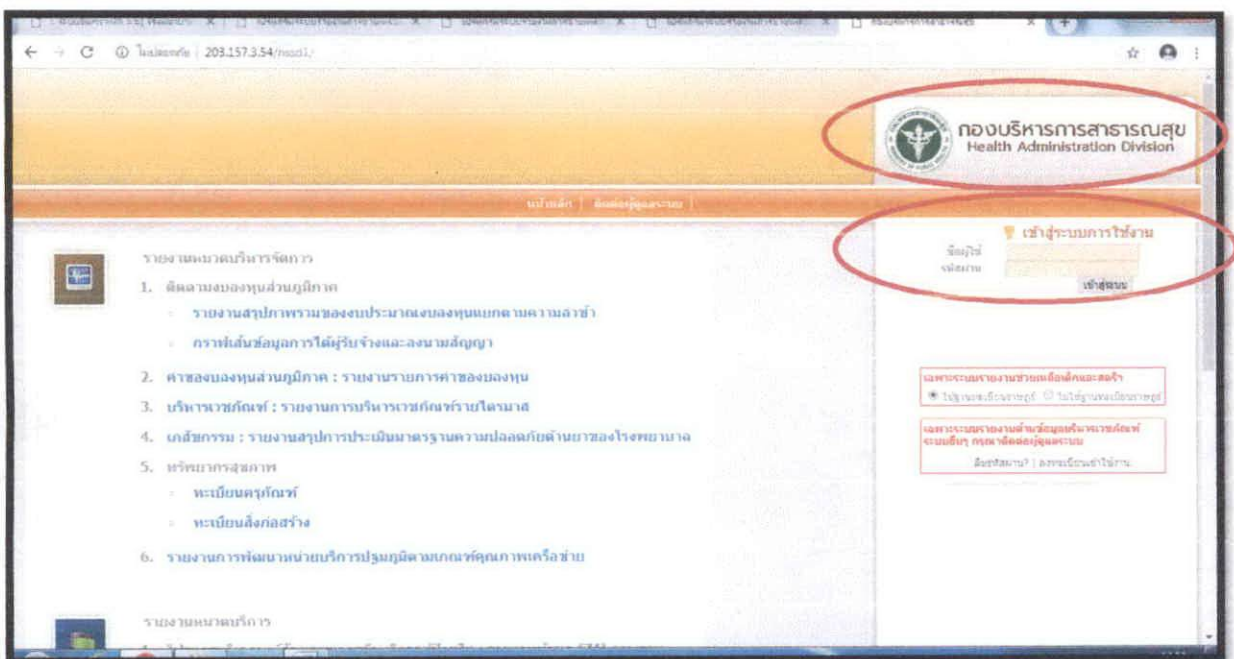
ไม่ปลอดภัย | 203.157.3.54/nssd1/

กองบริหารการสาธารณสุข
Health Administration Division

หน้าหลัก | ติดต่อผู้ดูแลระบบ

เข้าสู่ระบบการใช้งาน
ชื่อผู้ใช้
รหัสผ่าน
เข้าสู่ระบบ

รายงานหมวดบริหารจัดการ

1. ติดตามงบลงทุนส่วนภูมิภาค
รายงานสรุปภาพรวมของงบประมาณงบลงทุนแยกตามความล่าช้า
กราฟเส้นข้อมูลการได้ผู้รับจ้างและลงนามสัญญา

2. ค่าของงบลงทุนส่วนภูมิภาค : รายงานรายการค่าของงบลงทุน

3. บริหารเวชภัณฑ์ : รายงานการบริหารเวชภัณฑ์รายไตรมาส

4. เภสัชกรรม : รายงานสรุปการประเมินมาตรฐานความปลอดภัยด้านยาของโรงพยาบาล

5. ทรัพยากรสุขภาพ
ทะเบียนครุภัณฑ์
ทะเบียนสิ่งก่อสร้าง

6. รายงานการพัฒนาหน่วยบริการปฐมภูมิตามเกณฑ์คุณภาพเครือข่าย

เฉพาะระบบรายงาน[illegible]
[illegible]

เฉพาะระบบรายงานด้านข้อมูลบริหารเวชภัณฑ์ ระบบอื่นๆ กรุณาติดต่อผู้ดูแลระบบ
ลืมรหัสผ่าน? | ลงทะเบียนเข้าใช้งาน

รายงานหมวดบริการ